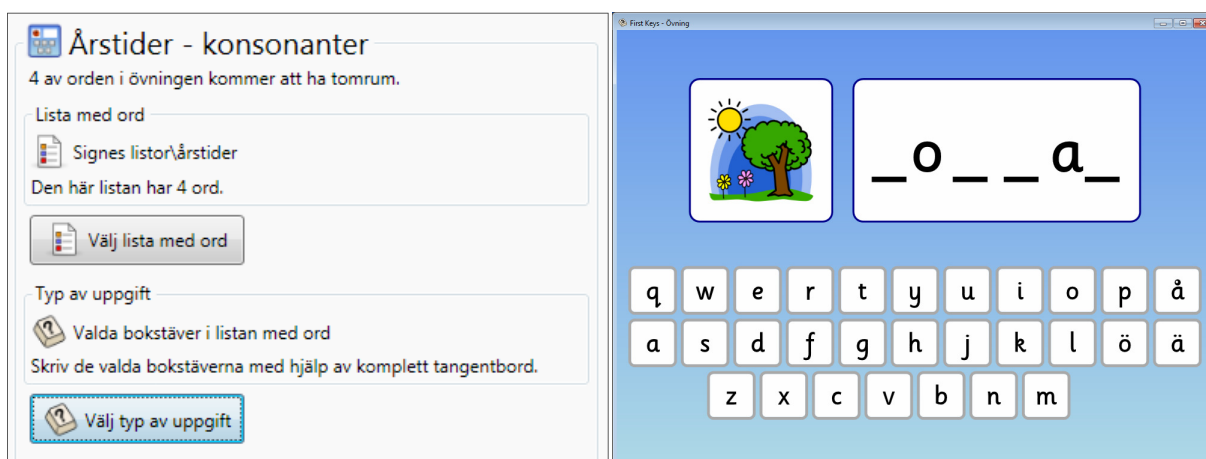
Årstider - konsonanter
4 av orden i övningen kommer att ha tomrum.

Lista med ord
Signes listor\årstider
Den här listan har 4 ord.
Välj lista med ord

Typ av uppgift
Valda bokstäver i listan med ord
Skriv de valda bokstäverna med hjälp av komplett tangentbord.
Välj typ av uppgift

First Keys - Övning

_o_ _a_

q w e r t y u i o p å
a s d f g h j k l ö ä
z x c v b n m